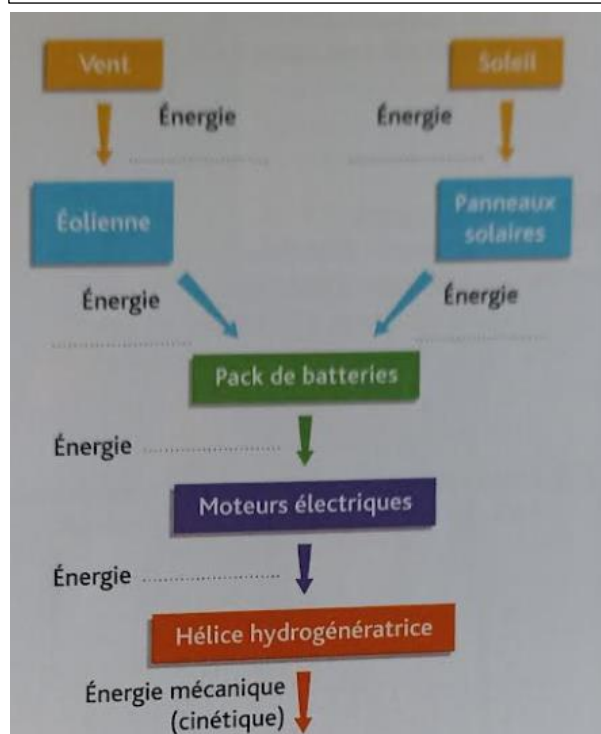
Vent

Soleil

Énergie ..................

Énergie ..................

Éolienne

Panneaux solaires

Énergie ..................

Énergie ..................

Pack de batteries

Énergie ..................

Moteurs électriques

Énergie ..................

Hélice hydrogénératrice

Énergie mécanique (cinétique)